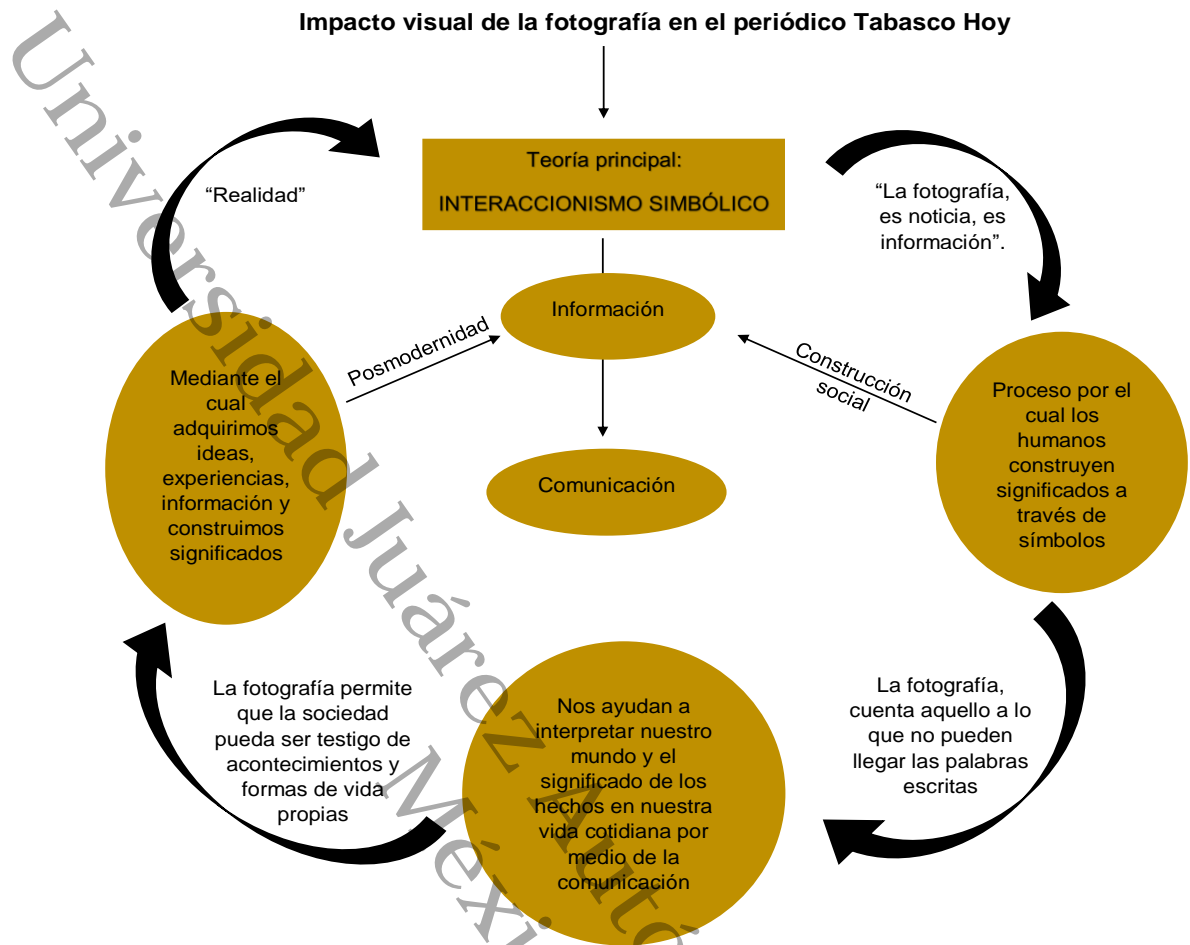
Impacto visual de la fotografía en el periódico Tabasco Hoy

Teoría principal:
INTERACCIONISMO SIMBÓLICO

"Realidad"

"La fotografía, es noticia, es información".

Información

Posmodernidad

Construcción social

Comunicación

Mediante el cual adquirimos ideas, experiencias, información y construimos significados

Proceso por el cual los humanos construyen significados a través de símbolos

La fotografía permite que la sociedad pueda ser testigo de acontecimientos y formas de vida propias

Nos ayudan a interpretar nuestro mundo y el significado de los hechos en nuestra vida cotidiana por medio de la comunicación

La fotografía, cuenta aquello a lo que no pueden llegar las palabras escritas

Universidad Juárez Autónoma de Méxi